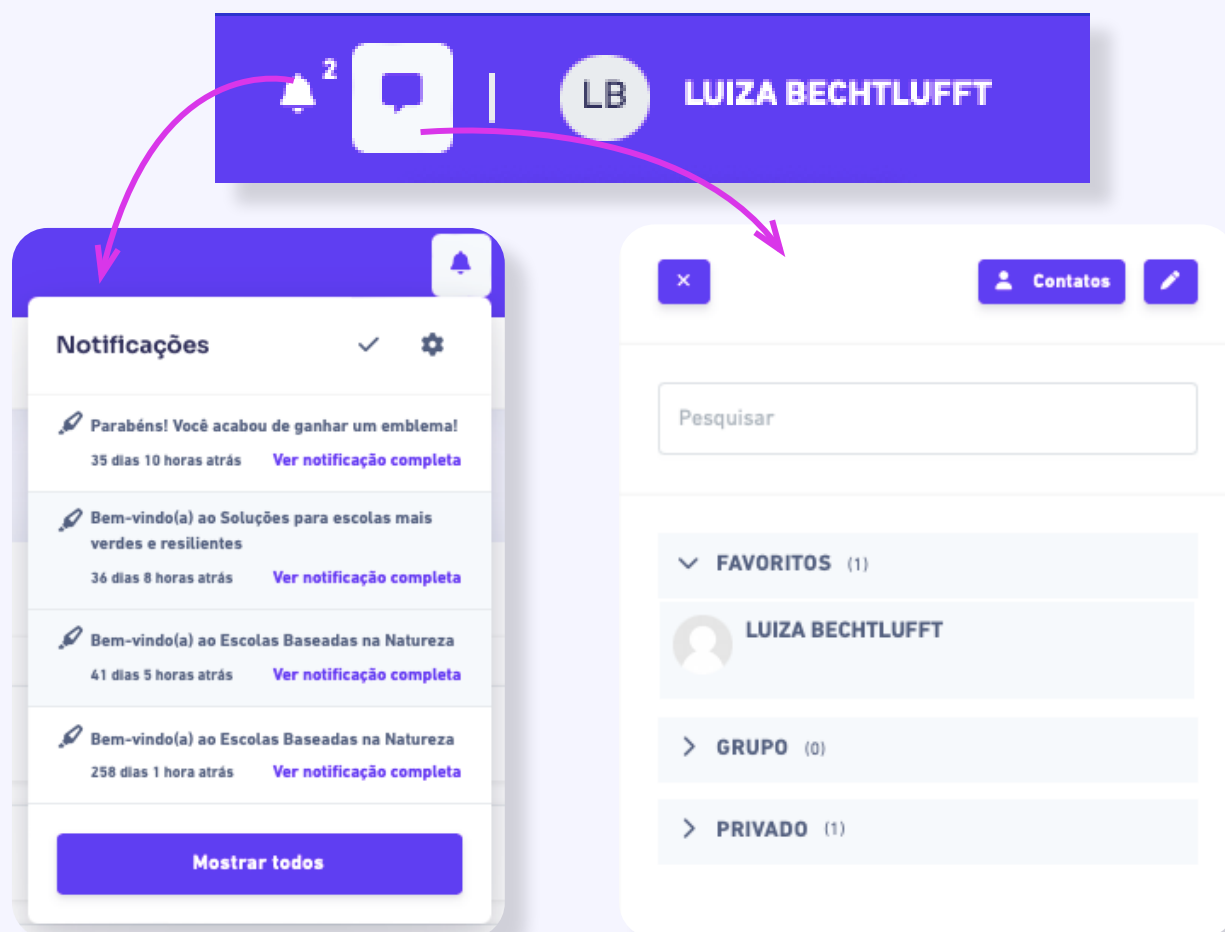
2

LB LUIZA BECHTLUFFT

Notificações

Parabéns! Você acabou de ganhar um emblema!
35 dias 10 horas atrás Ver notificação completa

Bem-vindo(a) ao Soluções para escolas mais verdes e resilientes
36 dias 8 horas atrás Ver notificação completa

Bem-vindo(a) ao Escolas Baseadas na Natureza
41 dias 5 horas atrás Ver notificação completa

Bem-vindo(a) ao Escolas Baseadas na Natureza
258 dias 1 hora atrás Ver notificação completa

Mostrar todos

×

Contatos

Pesquisar

FAVORITOS (1)

LUIZA BECHTLUFFT

GRUPO (0)

PRIVADO (1)